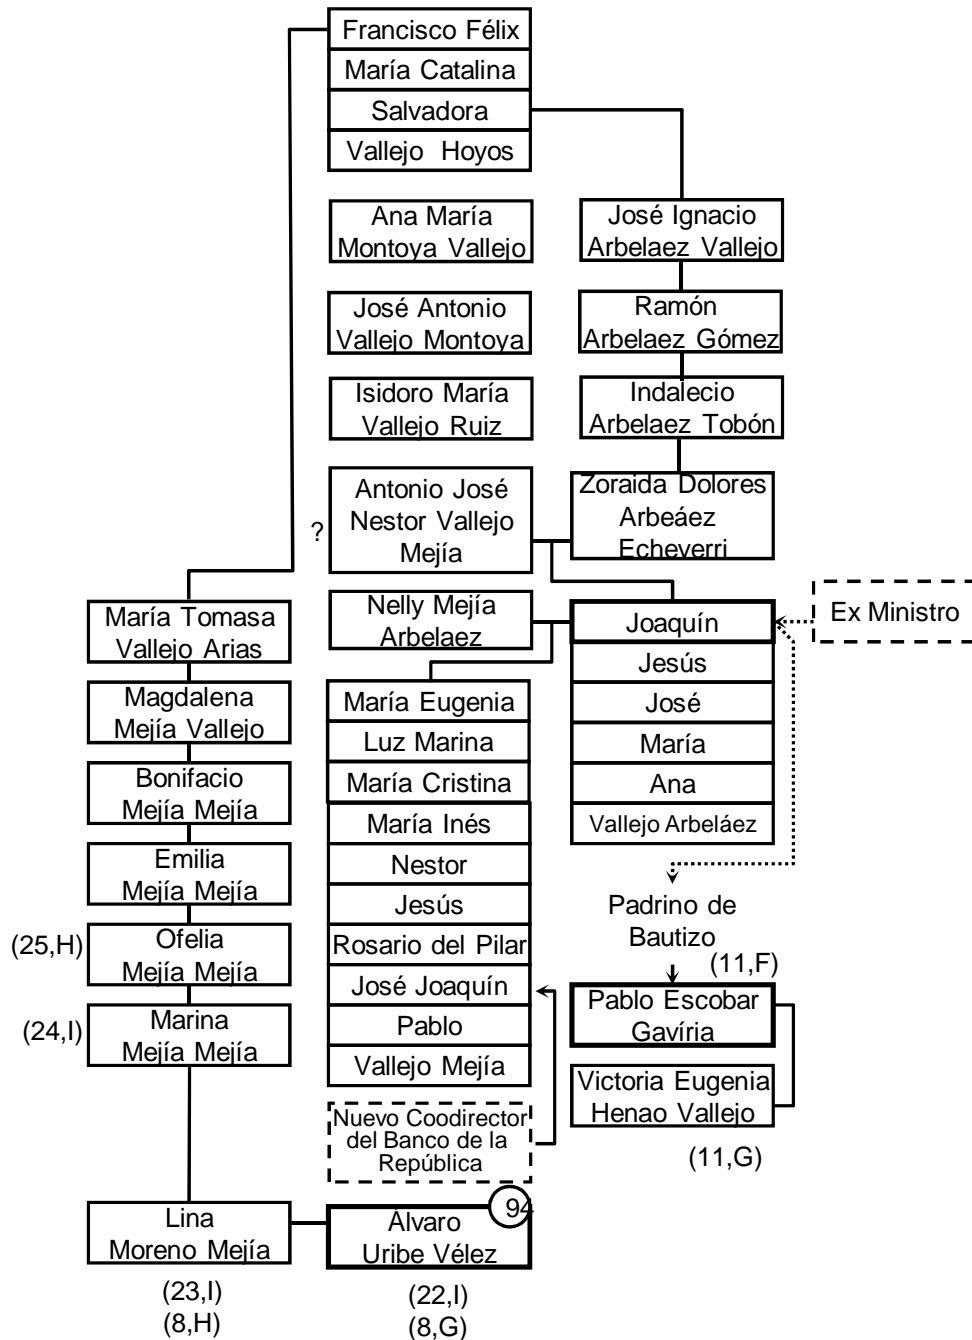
Francisco Félix
María Catalina
Salvadora
Vallejo Hoyos

Ana María Montoya Vallejo

José Antonio Vallejo Montoya

Isidoro María Vallejo Ruiz

Antonio José Nestor Vallejo Mejía

?

José Ignacio Arbelaez Vallejo

Ramón Arbelaez Gómez

Indalecio Arbelaez Tobón

Zoraida Dolores Arbeáez Echeverri

Ex Ministro

María Tomasa Vallejo Arias

Magdalena Mejía Vallejo

Bonifacio Mejía Mejía

Emilia Mejía Mejía

(25,H)
Ofelia Mejía Mejía

(24,I)
Marina Mejía Mejía

Nelly Mejía Arbelaez

María Eugenia
Luz Marina
María Cristina
María Inés
Nestor
Jesús
Rosario del Pilar
José Joaquín
Pablo
Vallejo Mejía

Joaquín
Jesús
José
María
Ana
Vallejo Arbeláez

Padrino de Bautizo

(11,F)
Pablo Escobar Gavíria

Victoria Eugenia Henao Vallejo

(11,G)

Nuevo Coodirector del Banco de la República

Lina Moreno Mejía
(23,I)
(8,H)

94
Alvaro Uribe Vélez
(22,I)
(8,G)